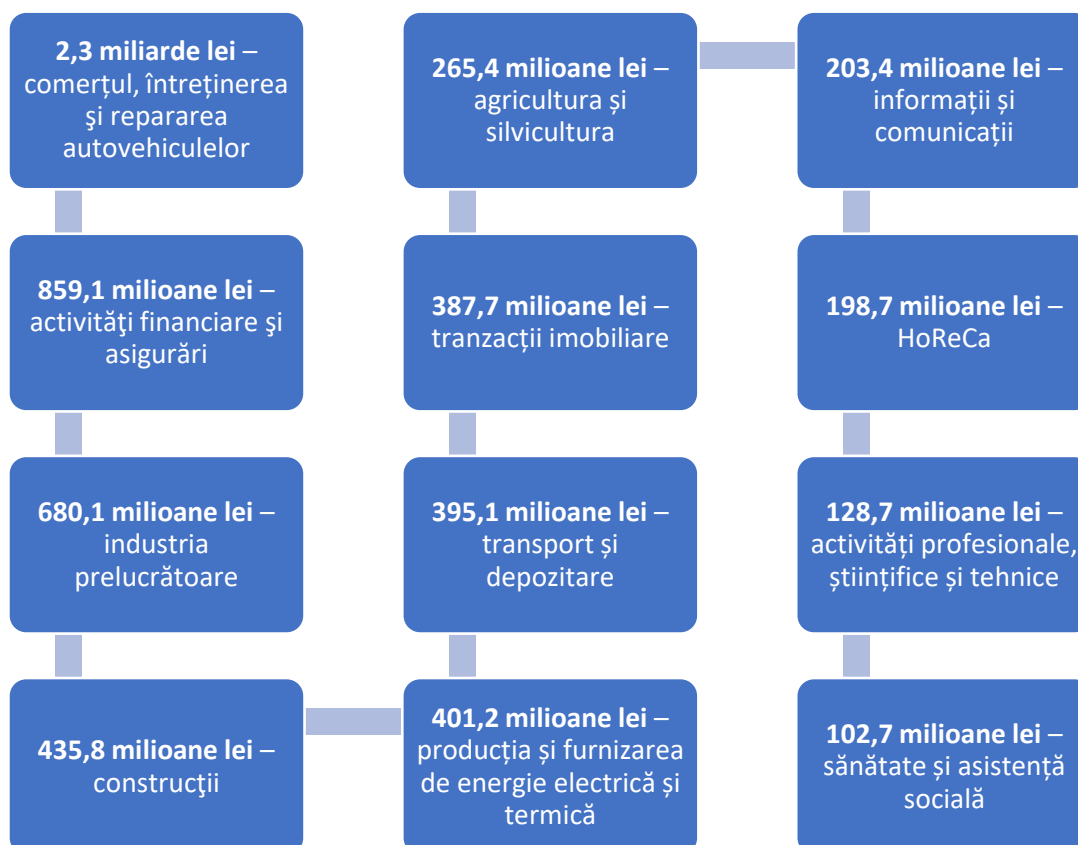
**2,3 miliarde lei** – comerțul, întreținerea şi repararea autovehiculelor

**859,1 milioane lei** – activităţi financiare şi asigurări

**680,1 milioane lei** – industria prelucrătoare

**435,8 milioane lei** – construcţii

**401,2 milioane lei** – producția și furnizarea de energie electrică și termică

**395,1 milioane lei** – transport și depozitare

**387,7 milioane lei** – tranzacții imobiliare

**265,4 milioane lei** – agricultura și silvicultura

**203,4 milioane lei** – informații și comunicații

**198,7 milioane lei** – HoReCa

**128,7 milioane lei** – activități profesionale, științifice și tehnice

**102,7 milioane lei** – sănătate și asistență socială